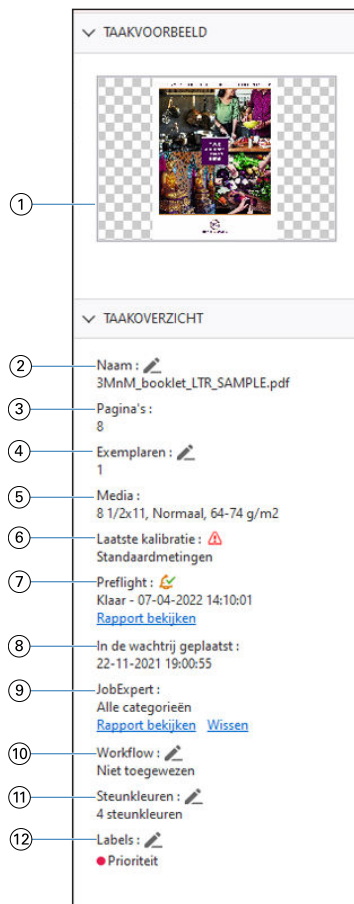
TAAKVOORBEELD

1

TAAKOVERZICHT

2 Naam :
3MnM_booklet_LTR_SAMPLE.pdf

3 Pagina's :
8

4 Exemplaren :
1

5 Media :
8 1/2x11, Normaal, 64-74 g/m2

6 Laatste kalibratie :
Standaardmetingen

7 Preflight :
Klaar - 07-04-2022 14:10:01
Rapport bekijken

8 In de wachtrij geplaatst :
22-11-2021 19:00:55

9 JobExpert :
Alle categorieën
Rapport bekijken Wissen

10 Workflow :
Niet toegewezen

11 Steunkleuren :
4 steunkleuren

12 Labels :
Prioriteit